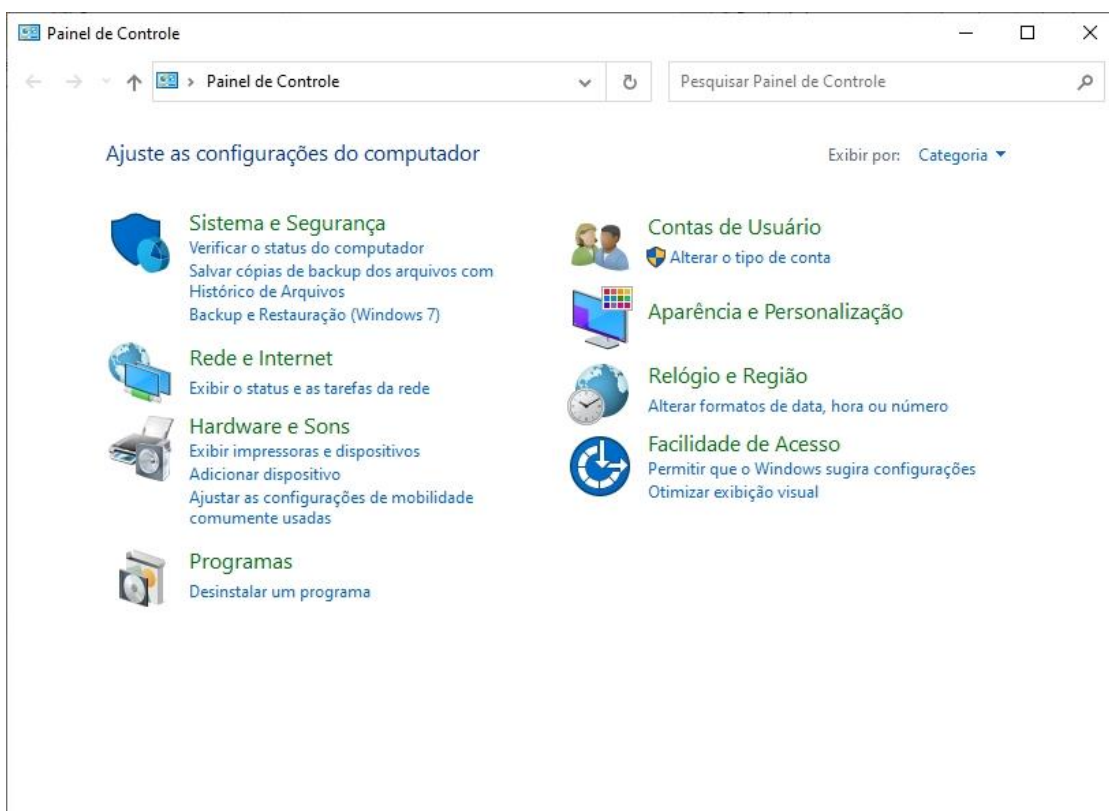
Painel de Controle

> Painel de Controle

Pesquisar Painel de Controle

Ajuste as configurações do computador

Exibir por: Categoria ▼

Sistema e Segurança
Verificar o status do computador
Salvar cópias de backup dos arquivos com Histórico de Arquivos
Backup e Restauração (Windows 7)

Rede e Internet
Exibir o status e as tarefas da rede

Hardware e Sons
Exibir impressoras e dispositivos
Adicionar dispositivo
Ajustar as configurações de mobilidade comumente usadas

Programas
Desinstalar um programa

Contas de Usuário
Alterar o tipo de conta

Aparência e Personalização

Relógio e Região
Alterar formatos de data, hora ou número

Facilidade de Acesso
Permitir que o Windows sugira configurações
Otimizar exibição visual